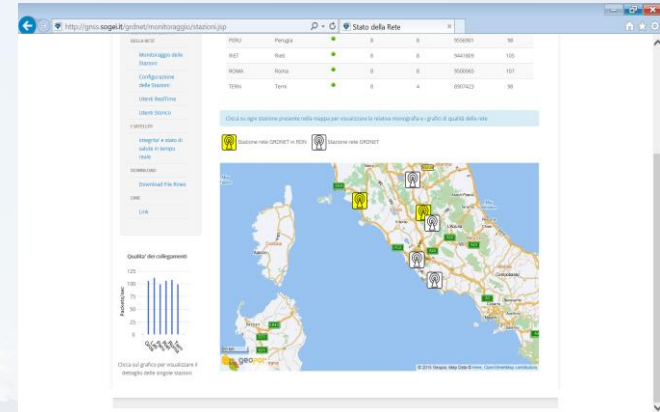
http://gnss.sogei.it/grdnet/monitoraggio/stazioni.jsp

Stato della Rete

SEGUIMENTI

Monitoraggio delle Stazioni

Configurazione delle Stazioni

Utenti RealTime

Utenti Storico

CARTELLO

Integrità e stato di salute in tempo reale

DOWNLOAD

Download File Rinex

LINK

Link

| PERU | Perugia | ● | 8 | 8 | 9556901 | 98 |
|---|---|---|---|---|---|---|
| RIET | Rieti | ● | 8 | 8 | 9441809 | 105 |
| ROMA | Roma | ● | 8 | 8 | 9500065 | 107 |
| TERN | Terni | ● | 8 | 4 | 8907423 | 98 |

Clicca su ogni stazione presente nella mappa per visualizzare la relativa monografia e i grafici di qualità della rete

Stazione rete GRDNET in RDN   Stazione rete GRDNET

Qualita' dei collegamenti

125
100
75
50
25
0

Pacchetti/sec

Clicca sul grafico per visualizzare il dettaglio delle singole stazioni

geoportale

© 2016 Google, Map Data © OpenStreetMap contributors